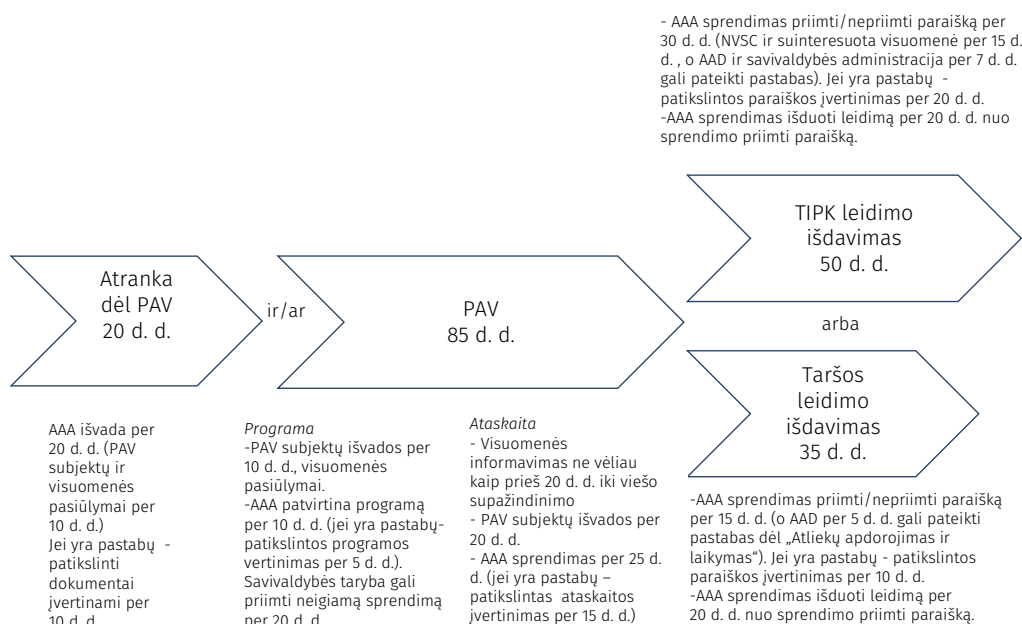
- AAA sprendimas priimti/nepriimti paraišką per 30 d. d. (NVSC ir suinteresuota visuomenė per 15 d. d. , o AAD ir savivaldybės administracija per 7 d. d. gali pateikti pastabas). Jei yra pastabų - patikslintos paraiškos įvertinimas per 20 d. d.
-AAA sprendimas išduoti leidimą per 20 d. d. nuo sprendimo priimti paraišką.

Atranka dėl PAV 20 d. d.

ir/ar

PAV 85 d. d.

TIPK leidimo išdavimas 50 d. d.

arba

Taršos leidimo išdavimas 35 d. d.

AAA išvada per 20 d. d. (PAV subjektų ir visuomenės pasiūlymai per 10 d. d.)
Jei yra pastabų - patikslinti dokumentai įvertinami per 10 d. d.

Programa
-PAV subjektų išvados per 10 d. d., visuomenės pasiūlymai.
-AAA patvirtina programą per 10 d. d. (jei yra pastabų- patikslintos programos vertinimas per 5 d. d.).
Savivaldybės taryba gali priimti neigiamą sprendimą per 20 d. d.

Ataskaita
- Visuomenės informavimas ne vėliau kaip prieš 20 d. d. iki viešo supažindinimo
- PAV subjektų išvados per 20 d. d.
- AAA sprendimas per 25 d. d. (jei yra pastabų – patikslintas ataskaitos įvertinimas per 15 d. d.)

-AAA sprendimas priimti/nepriimti paraišką per 15 d. d. (o AAD per 5 d. d. gali pateikti pastabas dėl „Atliekų apdorojimas ir laikymas"). Jei yra pastabų - patikslintos paraiškos įvertinimas per 10 d. d.
-AAA sprendimas išduoti leidimą per 20 d. d. nuo sprendimo priimti paraišką.